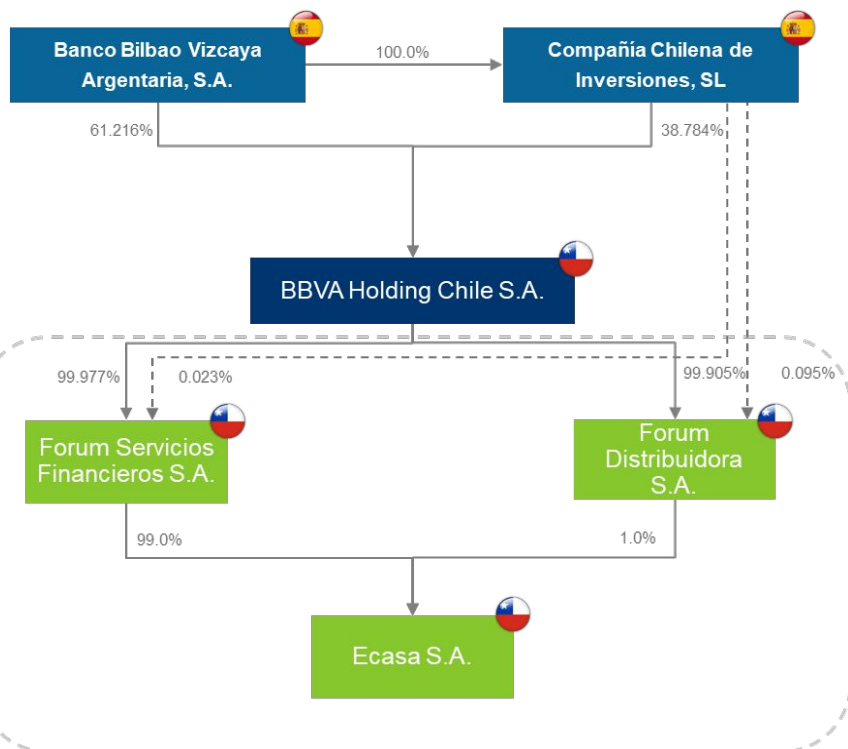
Banco Bilbao Vizcaya Argentaria, S.A.

100.0%

Compañía Chilena de Inversiones, SL

61.216%

38.784%

BBVA Holding Chile S.A.

99.977%

0.023%

99.905%

0.095%

Forum Servicios Financieros S.A.

Forum Distribuidora S.A.

99.0%

1.0%

Ecasa S.A.